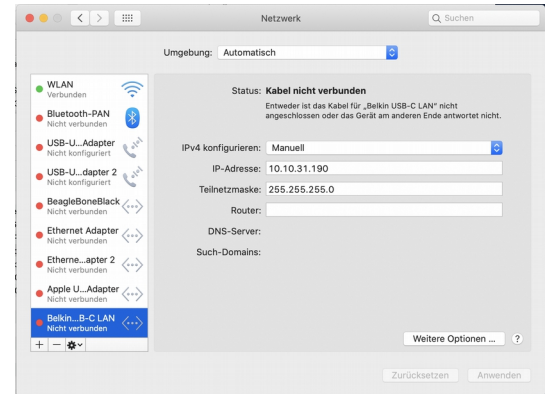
Netzwerk

Suchen

Umgebung: Automatisch

WLAN
Verbunden

Bluetooth-PAN
Nicht verbunden

USB-U...Adapter
Nicht konfiguriert

USB-U...dapter 2
Nicht konfiguriert

BeagleBoneBlack
Nicht verbunden

Ethernet Adapter
Nicht verbunden

Etherne...apter 2
Nicht verbunden

Apple U...Adapter
Nicht verbunden

Belkin...B-C LAN
Nicht verbunden

+ −

Status: Kabel nicht verbunden

Entweder ist das Kabel für „Belkin USB-C LAN" nicht angeschlossen oder das Gerät am anderen Ende antwortet nicht.

IPv4 konfigurieren: Manuell

IP-Adresse: 10.10.31.190

Teilnetzmaske: 255.255.255.0

Router:

DNS-Server:

Such-Domains:

Weitere Optionen ...

?

Zurücksetzen

Anwenden